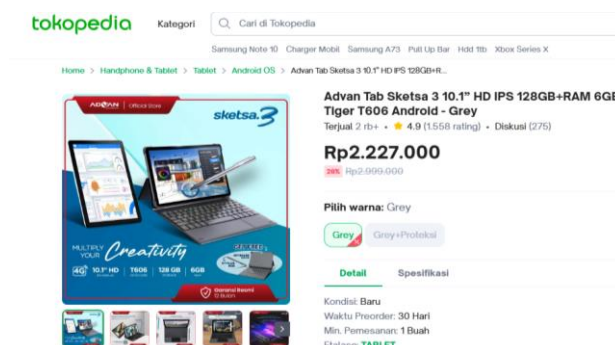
tokopedia Kategori Cari di Tokopedia

Samsung Note 10 Charger Mobil Samsung A73 Pull Up Bar Hdd 1tb Xbox Series X

Home > Handphone & Tablet > Tablet > Android OS > Advan Tab Sketsa 3 10.1" HD IPS 128GB+R...

ADVAN | Official Store

sketsa 3

MULTIPLY YOUR Creativity

4G 10.1" HD T606 128 GB 6GB

Garansi Resmi 12 Bulan

Advan Tab Sketsa 3 10.1" HD IPS 128GB+RAM 6GB Tiger T606 Android - Grey

Terjual 2 rb+ • 4.9 (1.558 rating) • Diskusi (275)

Rp2.227.000

26% Rp2.999.000

Pilih warna: Grey

Grey Grey+Proteksi

Detail Spesifikasi

Kondisi: Baru

Waktu Preorder: 30 Hari

Min. Pemesanan: 1 Buah

Etalase: TABLET